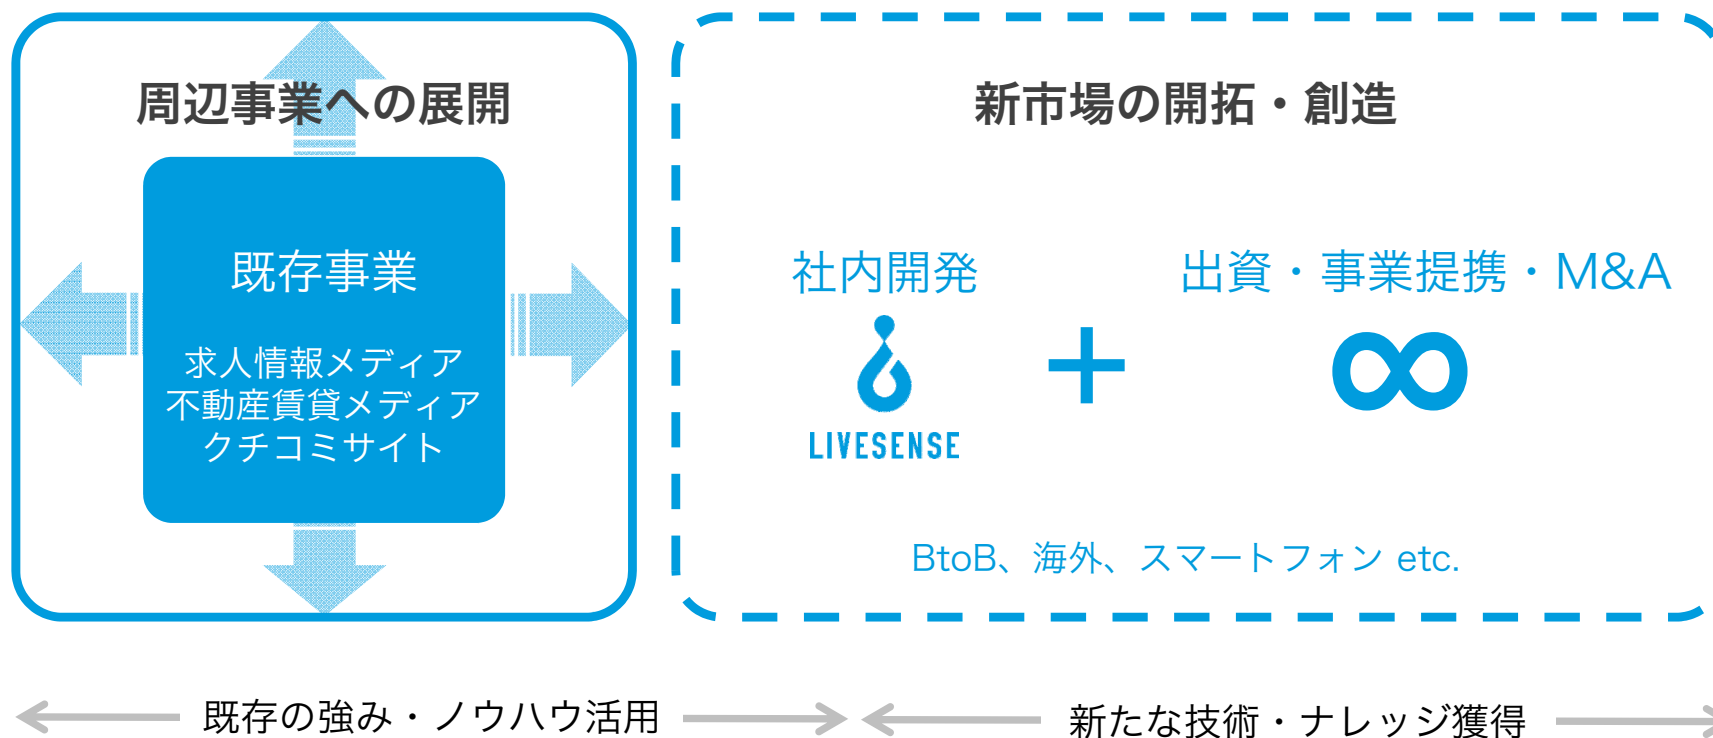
周辺事業への展開

既存事業

求人情報メディア
不動産賃貸メディア
クチコミサイト

新市場の開拓・創造

社内開発

LIVESENSE

+

出資・事業提携・M&A

∞

BtoB、海外、スマートフォン etc.

既存の強み・ノウハウ活用

新たな技術・ナレッジ獲得